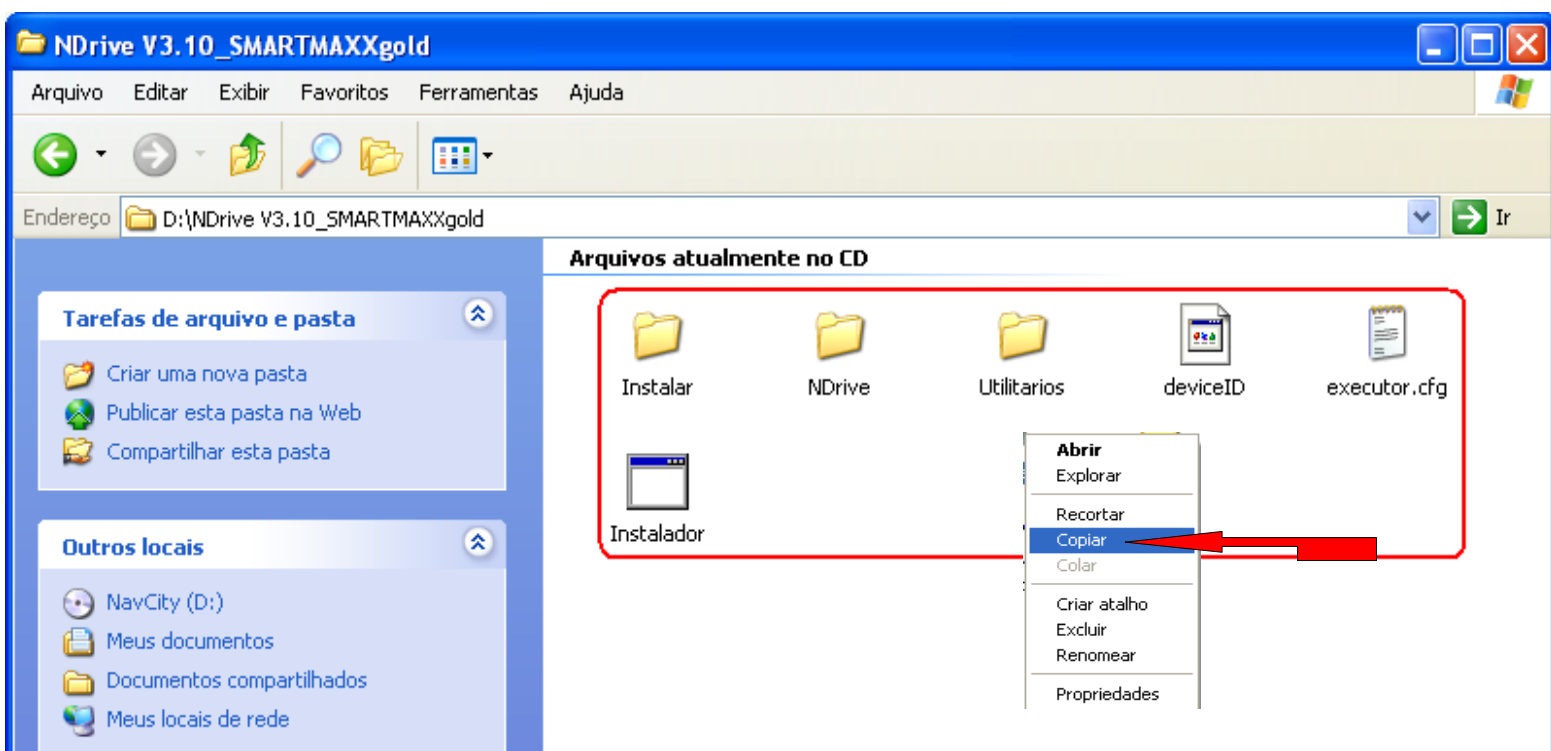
NDrive V3.10_SMARTMAXXgold

Arquivo Editar Exibir Favoritos Ferramentas Ajuda

Endereço D:\NDrive V3.10_SMARTMAXXgold

Ir

Arquivos atualmente no CD

Tarefas de arquivo e pasta

Criar uma nova pasta
Publicar esta pasta na Web
Compartilhar esta pasta

Outros locais

NavCity (D:)
Meus documentos
Documentos compartilhados
Meus locais de rede

Instalar
NDrive
Utilitarios
deviceID
executor.cfg
Instalador

Abrir
Explorar
Recortar
Copiar
Colar
Criar atalho
Excluir
Renomear
Propriedades